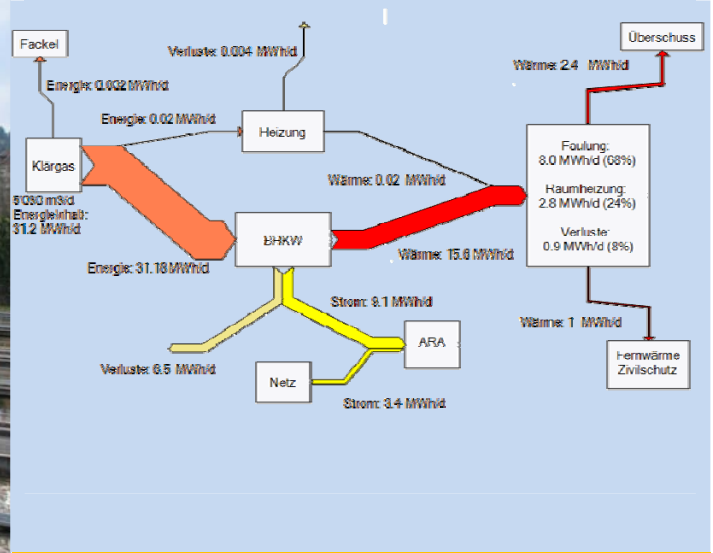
Fackel

Energie: 0.002 MWh/d

Verluste: 0.004 MWh/d

Energie: 0.02 MWh/d

Heizung

Überschuss

Wärme: 2.4 MWh/d

Klärgas

5'030 m3/d
Energieinhalt:
31.2 MWh/d

Wärme: 0.02 MWh/d

Faulung:
8.0 MWh/d (68%)

Raumheizung:
2.8 MWh/d (24%)

Verluste:
0.9 MWh/d (8%)

BHKW

Wärme: 15.6 MWh/d

Energie: 31.18 MWh/d

Strom: 9.1 MWh/d

Wärme: 1 MWh/d

ARA

Verluste: 6.5 MWh/d

Netz

Strom: 3.4 MWh/d

Fernwärme
Zivilschutz